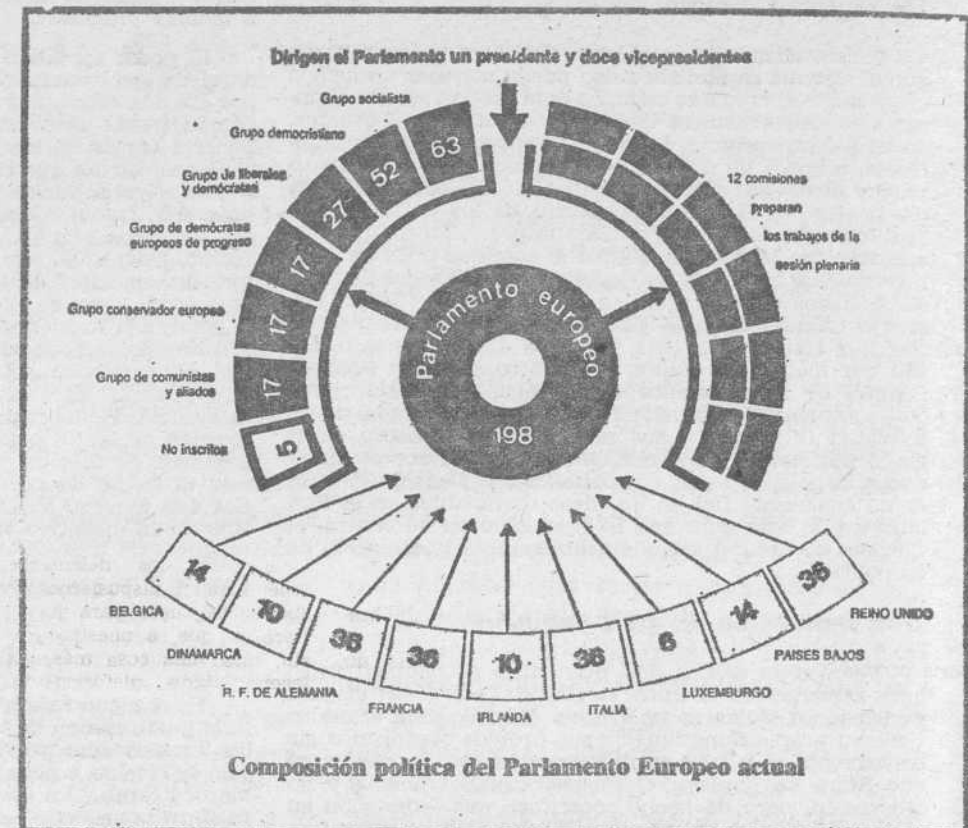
Dirigen el Parlamento un presidente y doce vicepresidentes

Grupo socialista

Grupo democristiano

Grupo de liberales y demócratas

Grupo de demócratas europeos de progreso

Grupo conservador europeo

Grupo de comunistas y aliados

No inscritos

63

52

27

17

17

17

5

12 comisiones preparan los trabajos de la sesión plenaria

Parlamento europeo

198

14
BELGICA

10
DINAMARCA

36
R. F. DE ALEMANIA

36
FRANCIA

10
IRLANDA

36
ITALIA

6
LUXEMBURGO

14
PAISES BAJOS

36
REINO UNIDO

Composición política del Parlamento Europeo actual